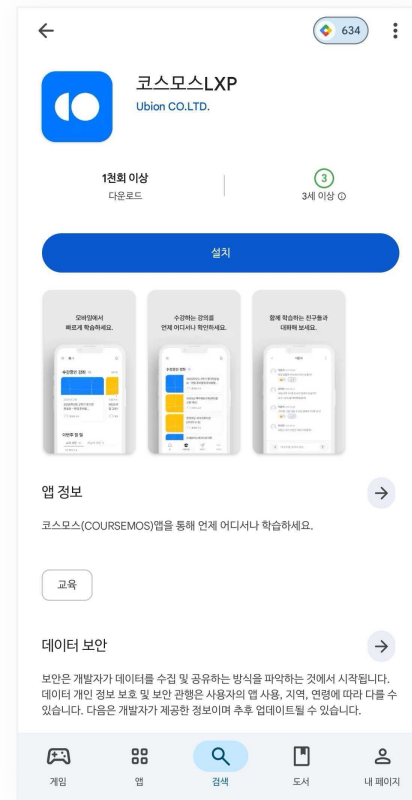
634

코스모스LXP
Ubion CO.LTD.

1천회 이상
다운로드

3
3세 이상

설치

모바일에서 빠르게 학습하세요.

수강하는 강의를 언제 어디서나 확인하세요.

함께 학습하는 친구들과 대화해 보세요.

앱 정보

코스모스(COURSEMOS)앱을 통해 언제 어디서나 학습하세요.

교육

데이터 보안

보안은 개발자가 데이터를 수집 및 공유하는 방식을 파악하는 것에서 시작됩니다. 데이터 개인 정보 보호 및 보안 관행은 사용자의 앱 사용, 지역, 연령에 따라 다를 수 있습니다. 다음은 개발자가 제공한 정보이며 추후 업데이트될 수 있습니다.

게임
앱
검색
도서
내 페이지